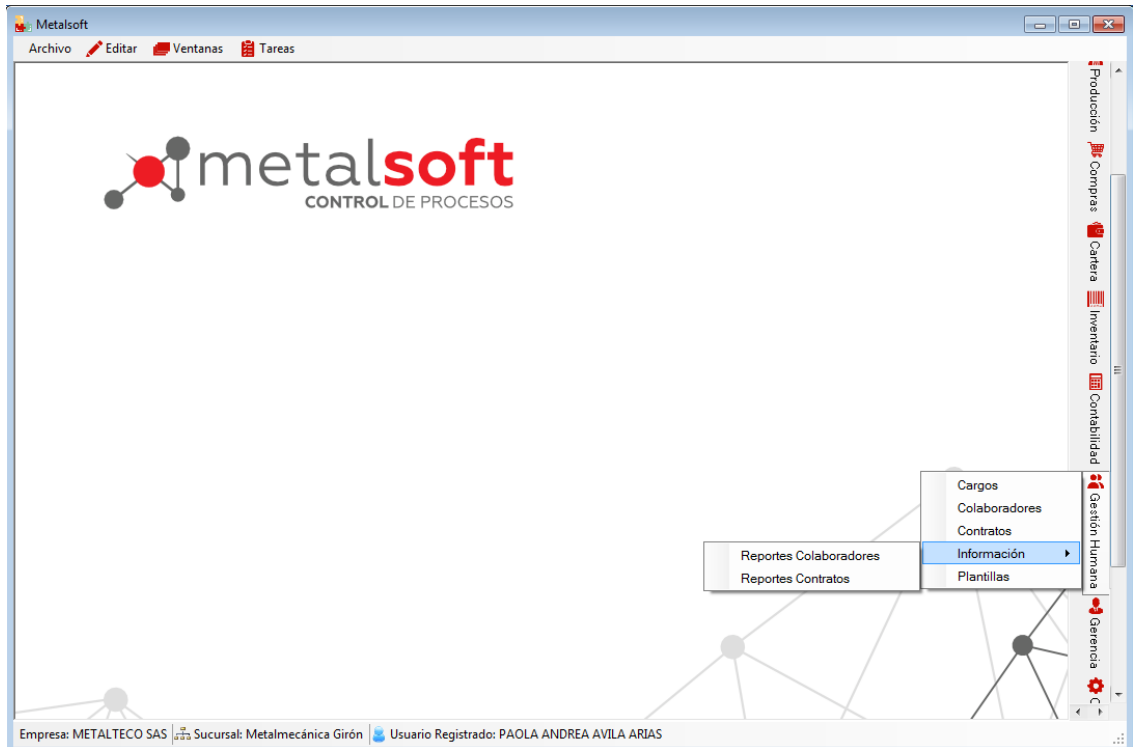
Metalsoft

Archivo Editar Ventanas Tareas

metalsoft
CONTROL DE PROCESOS

Producción
Compras
Cartera
Inventario
Contabilidad
Gestión Humana
Gerencia

Cargos
Colaboradores
Contratos
Información
Plantillas

Reportes Colaboradores
Reportes Contratos

Empresa: METALTECO SAS Sucursal: Metalmecánica Girón Usuario Registrado: PAOLA ANDREA AVILA ARIAS